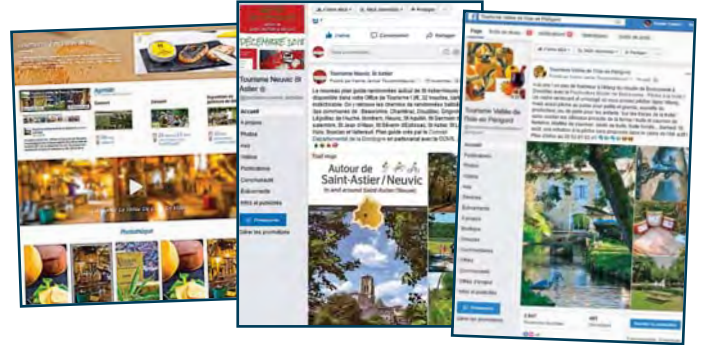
Agenda

Photothèque

DÉCEMBRE 2018

J'aime

Commenter

Partager

Tourisme Neuvic St Astier

Accueil

À propos

Photos

Avis

Vidéos

Publications

Communauté

Événements

Offres et promotions

Promouvoir

Gérer les promotions

Tourisme Neuvic St Astier

Trail'map

Autour de Saint-Astier / Neuvic

To and around Saint-Astier / Neuvic

Tourisme Vallée de l'Isle en Périgord

Tourisme Vallée de l'Isle en Périgord

Accueil

Publications

Photos

Vidéos

Avis

Services

Événements

Groupes

Boutique

Offres

Communauté

Promouvoir

Gérer les promotions

Tourisme Vallée de l'Isle en Périgord